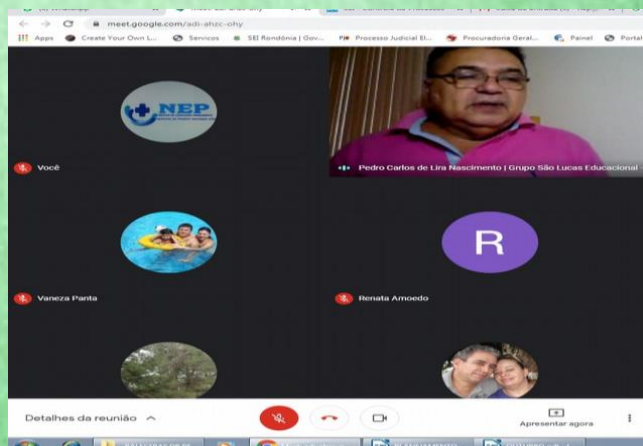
meet.google.com/adi-ahzc-ohy

Apps Create Your Own L... Serviços SEI Rondônia | Gov... Processo Judicial El... Procuradoria Geral... Painel Portal

NEP

Você

Pedro Carlos de Lira Nascimento | Grupo São Lucas Educacional

R

Vaneza Panta

Renata Amoedo

Detalhes da reunião

Apresentar agora